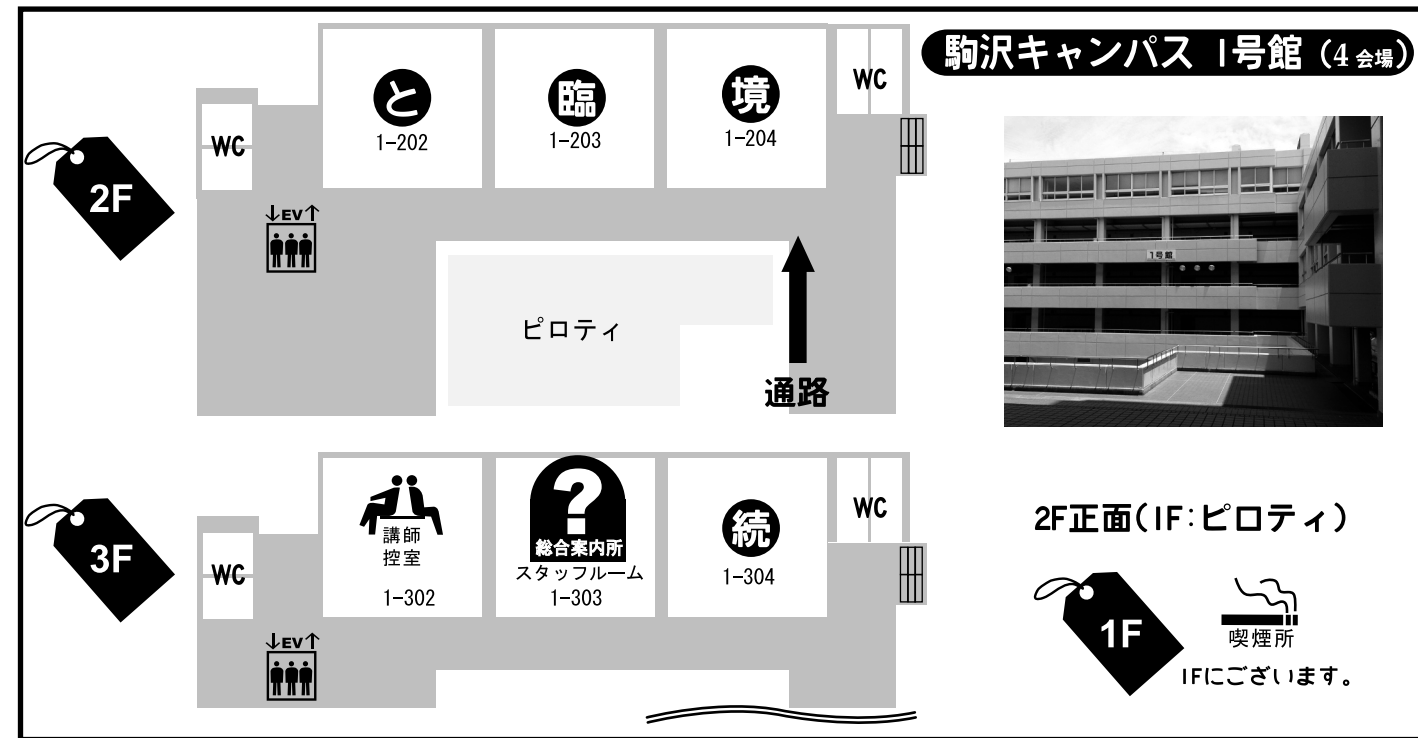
駒沢キャンパス 1号館（4会場）

2F

WC

と
1-202

臨
1-203

境
1-204

WC

↓EV↑

ピロティ

通路

1号館

3F

WC

講師
控室
1-302

?
総合案内所
スタッフルーム
1-303

続
1-304

WC

↓EV↑

2F正面（1F:ピロティ）

1F

喫煙所
1Fにございます。